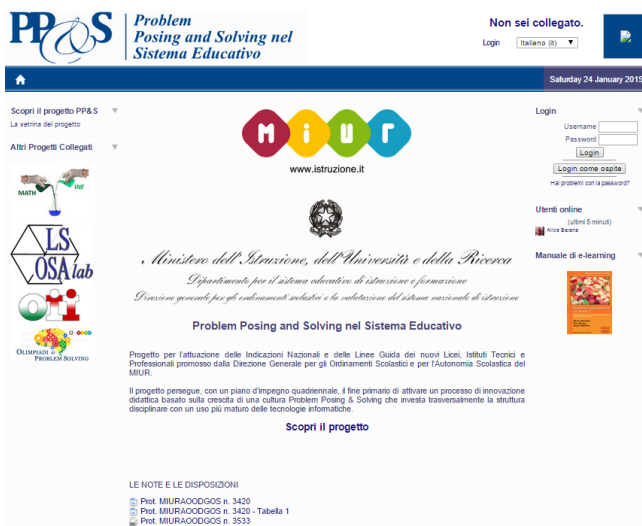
PP&S Problem Posing and Solving nel Sistema Educativo

Non sei collegato.

Login Italiano (it)

Saturday 24 January 2015

Scopri il progetto PP&S

La vetrina del progetto

Altri Progetti Collegati

MATH INF

LS OSA lab

OLIMPIADI di PROBLEM SOLVING

MIUR

www.istruzione.it

Ministero dell'Istruzione, dell'Università e della Ricerca

Dipartimento per il sistema educativo di istruzione e formazione

Direzione generale per gli ordinamenti scolastici e la valutazione del sistema nazionale di istruzione

Problem Posing and Solving nel Sistema Educativo

Progetto per l'attuazione delle Indicazioni Nazionali e delle Linee Guida dei nuovi Licei, Istituti Tecnici e Professionali promosso dalla Direzione Generale per gli Ordinamenti Scolastici e per l'Autonomia Scolastica del MIUR.

Il progetto persegue, con un piano d'impegno quadriennale, il fine primario di attivare un processo di innovazione didattica basato sulla crescita di una cultura Problem Posing & Solving che investa trasversalmente la struttura disciplinare con un uso più maturo delle tecnologie informatiche.

Scopri il progetto

LE NOTE E LE DISPOSIZIONI

Prot. MIURAOODGOS n. 3420

Prot. MIURAOODGOS n. 3420 - Tabella 1

Prot. MIURAOODGOS n. 3533

Login

Username

Password

Login

Login come ospite

Hai problemi con la password?

Utenti online

(ultimi 5 minuti)

Alice Barana

Manuale di e-learning